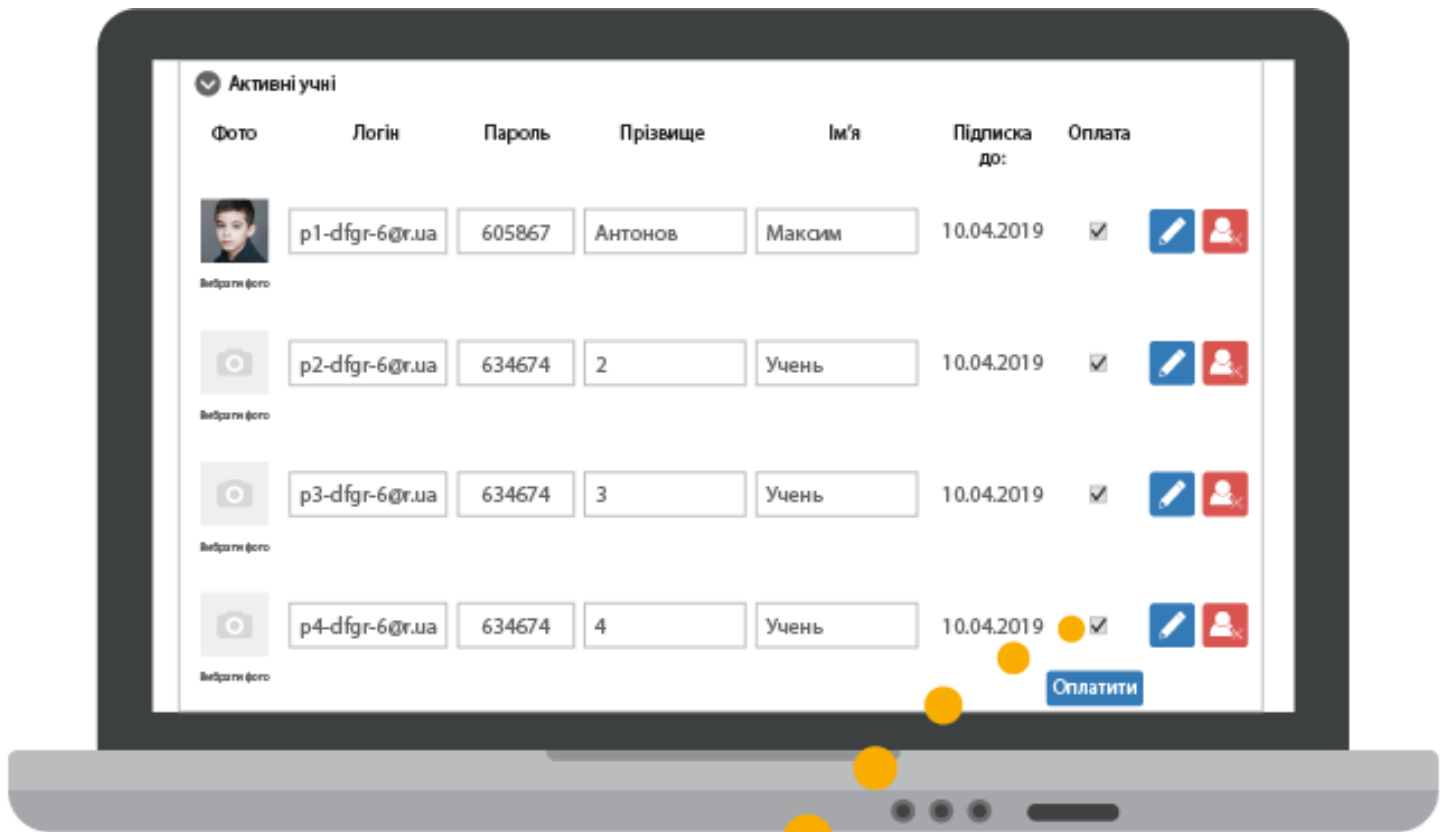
Активні учні

| Фото | Логін | Пароль | Прізвище | Ім'я | Підписка до: | Оплата |
|---|---|---|---|---|---|---|
| Вибрати фото | p1-dfgr-6@r.ua | 605867 | Антонов | Максим | 10.04.2019 | ✓ |
| Вибрати фото | p2-dfgr-6@r.ua | 634674 | 2 | Учень | 10.04.2019 | ✓ |
| Вибрати фото | p3-dfgr-6@r.ua | 634674 | 3 | Учень | 10.04.2019 | ✓ |
| Вибрати фото | p4-dfgr-6@r.ua | 634674 | 4 | Учень | 10.04.2019 | ✓ |

Оплатити